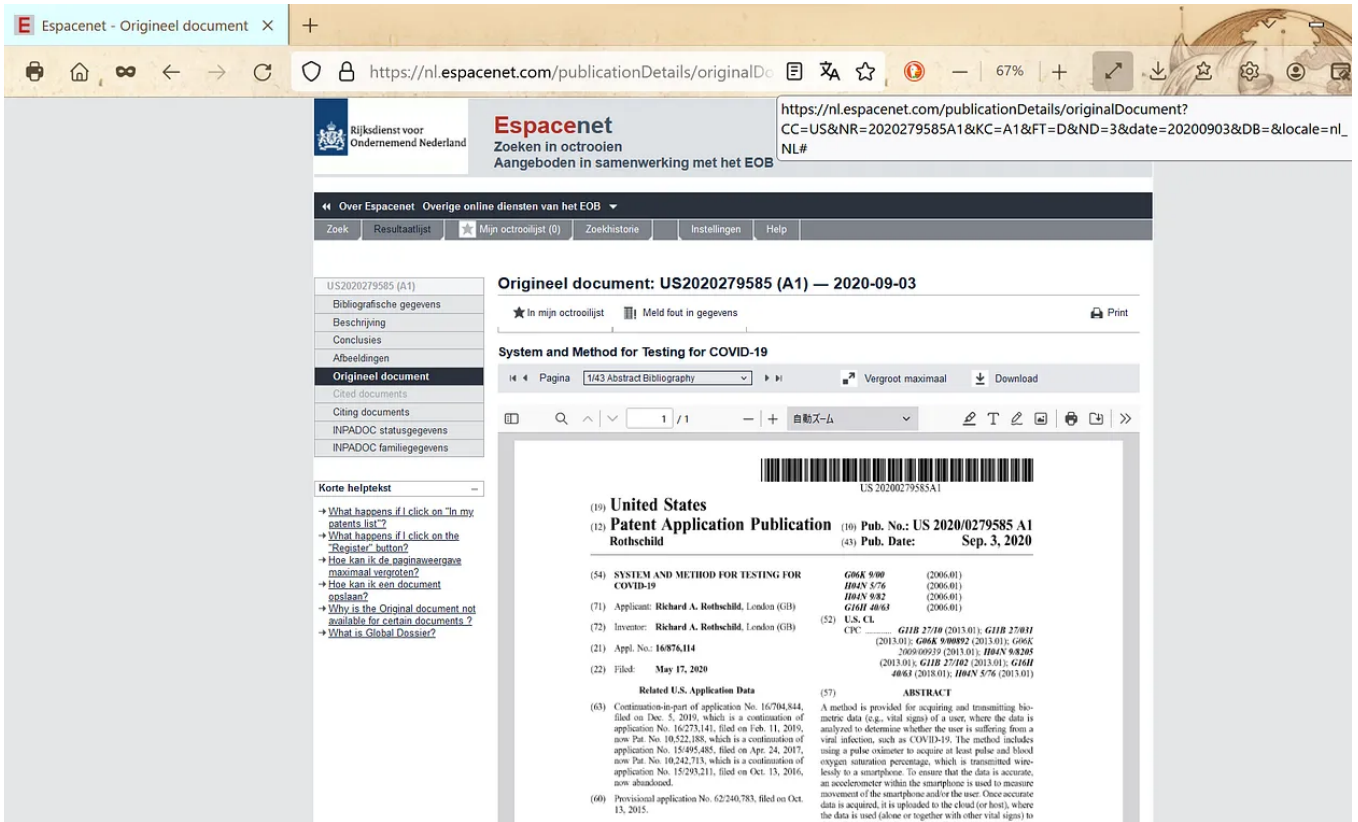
Espacenet - Origineel document ×

https://nl.espacenet.com/publicationDetails/originalDo

67%

https://nl.espacenet.com/publicationDetails/originalDocument?CC=US&NR=2020279585A1&KC=A1&FT=D&ND=3&date=20200903&DB=&locale=nl_NL#

Rijksdienst voor Ondernemend Nederland

Espacenet
Zoeken in octrooien
Aangeboden in samenwerking met het EOB

Over Espacenet Overige online diensten van het EOB

Zoek | Resultaatlijst | Mijn octrooilijst (0) | Zoekhistorie | Instellingen | Help

US2020279585 (A1)
Bibliografische gegevens
Beschrijving
Conclusies
Afbeeldingen
Origineel document
Cited documents
Citing documents
INPADOC statusgegevens
INPADOC familiegegevens

Korte helptekst
→ What happens if I click on "In my patents list"?
→ What happens if I click on the "Register" button?
→ Hoe kan ik de paginaweergave maximaal vergroten?
→ Hoe kan ik een document opslaan?
→ Why is the Original document not available for certain documents ?
→ What is Global Dossier?

Origineel document: US2020279585 (A1) — 2020-09-03

In mijn octrooilijst | Meld fout in gegevens | Print

System and Method for Testing for COVID-19

Pagina 1/43 Abstract Bibliography | Vergroot maximaal | Download

1 / 1 | 自動ズーム

US 20200279585A1

(19) United States
(12) Patent Application Publication (10) Pub. No.: US 2020/0279585 A1
Rothschild (43) Pub. Date: Sep. 3, 2020

(54) SYSTEM AND METHOD FOR TESTING FOR COVID-19

(71) Applicant: Richard A. Rothschild, London (GB)

(72) Inventor: Richard A. Rothschild, London (GB)

(21) Appl. No.: 16/876,114

(22) Filed: May 17, 2020

Related U.S. Application Data

(63) Continuation-in-part of application No. 16/704,844, filed on Dec. 5, 2019, which is a continuation of application No. 16/273,141, filed on Feb. 11, 2019, now Pat. No. 10,522,188, which is a continuation of application No. 15/495,485, filed on Apr. 24, 2017, now Pat. No. 10,242,713, which is a continuation of application No. 15/293,211, filed on Oct. 13, 2016, now abandoned.

(60) Provisional application No. 62/240,783, filed on Oct. 13, 2015.

G06K 9/00 (2006.01)
H04N 5/76 (2006.01)
H04N 9/82 (2006.01)
G16H 40/63 (2006.01)

(52) U.S. Cl.
CPC ........ G11B 27/10 (2013.01); G11B 27/031 (2013.01); G06K 9/00892 (2013.01); G06K 2009/00939 (2013.01); H04N 9/8205 (2013.01); G11B 27/102 (2013.01); G16H 40/63 (2018.01); H04N 5/76 (2013.01)

(57) ABSTRACT

A method is provided for acquiring and transmitting biometric data (e.g., vital signs) of a user, where the data is analyzed to determine whether the user is suffering from a viral infection, such as COVID-19. The method includes using a pulse oximeter to acquire at least pulse and blood oxygen saturation percentage, which is transmitted wirelessly to a smartphone. To ensure that the data is accurate, an accelerometer within the smartphone is used to measure movement of the smartphone and/or the user. Once accurate data is acquired, it is uploaded to the cloud (or host), where the data is used (alone or together with other vital signs) to